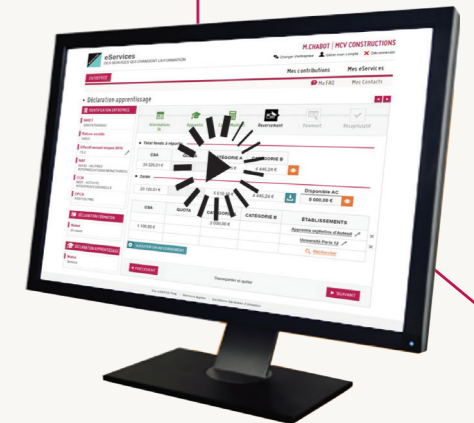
eServices
DES SERVICES QUI CHANGENT LA FORMATION

M.CHABOT | MCV CONSTRUCTIONS

Changer d'entreprise
Ajouter/créer un compte
Se déconnecter

ENTREPRISE

Mes contributions
Mes eServices
Ma FAQ
Mes Contacts

Déclaration apprentissage

IDENTIFICATION ENTREPRISE

SIRET

Raison sociale

Effectif moyen annuel 2016

NAF

CCN

OPCA

DÉCLARATION APPRENTISSAGE

Informations
Assiette
Reversement
Paiement
Récapitulatif

Total taxes à répartir

CSA
CATÉGORIE A
CATÉGORIE B

Solde

Disponible AC

CSA
QUOTA
CATÉGORIE A
CATÉGORIE B
ÉTABLISSEMENTS

Université Paris 13

Rechercher

PRÉCÉDENT

Sauvegarder et quitter

SUIVANT